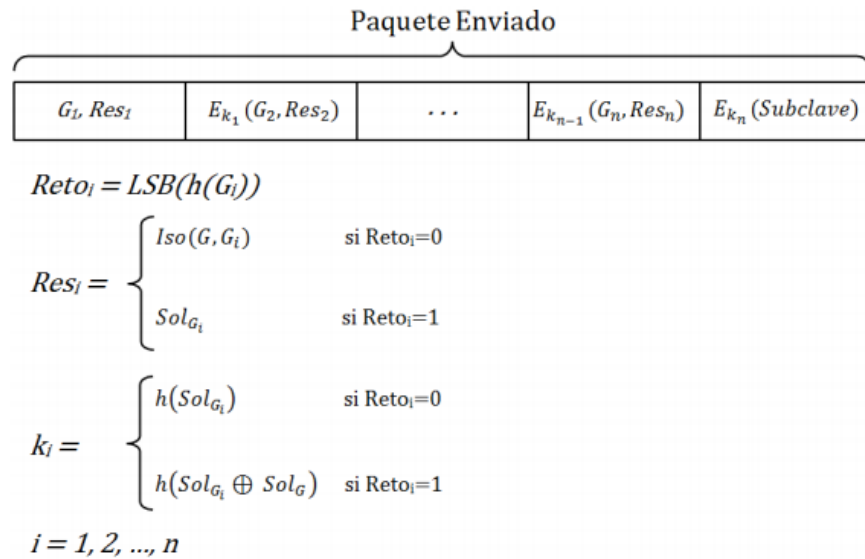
Paquete Enviado

| $G_1, Res_1$ | $E_{k_1}(G_2, Res_2)$ | ... | $E_{k_{n-1}}(G_n, Res_n)$ | $E_{k_n}(Subclave)$ |
|---|---|---|---|---|

$Reto_i = LSB(h(G_i))$

$Res_i = \begin{cases} Iso(G, G_i) & \text{si } Reto_i=0 \\ Sol_{G_i} & \text{si } Reto_i=1 \end{cases}$

$k_i = \begin{cases} h(Sol_{G_i}) & \text{si } Reto_i=0 \\ h(Sol_{G_i} \oplus Sol_G) & \text{si } Reto_i=1 \end{cases}$

$i = 1, 2, ..., n$